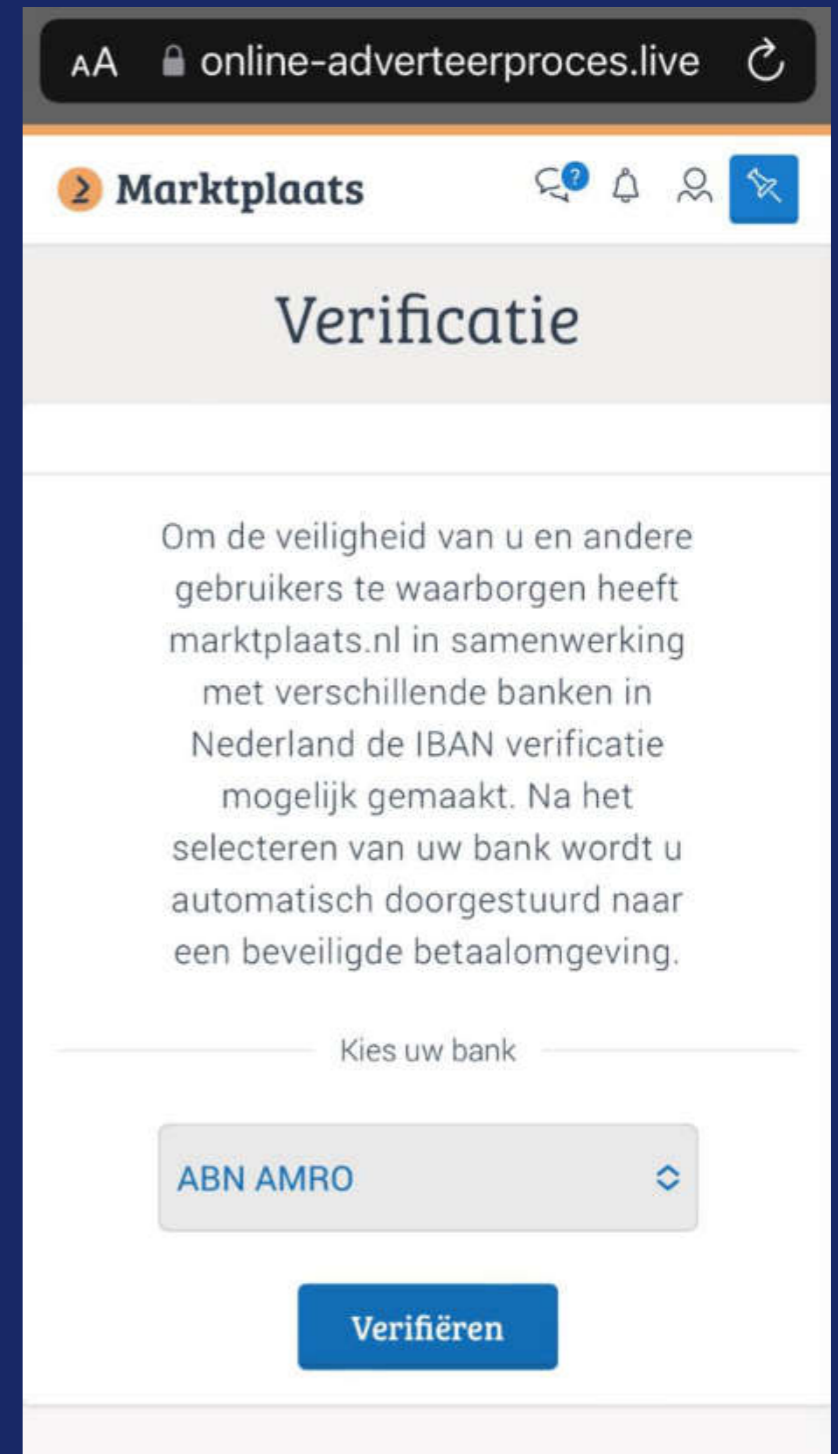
AA online-adverteerproces.live

Marktplaats

?

Verificatie

Om de veiligheid van u en andere gebruikers te waarborgen heeft marktplaats.nl in samenwerking met verschillende banken in Nederland de IBAN verificatie mogelijk gemaakt. Na het selecteren van uw bank wordt u automatisch doorgestuurd naar een beveiligde betaalomgeving.

Kies uw bank

ABN AMRO

Verifiëren